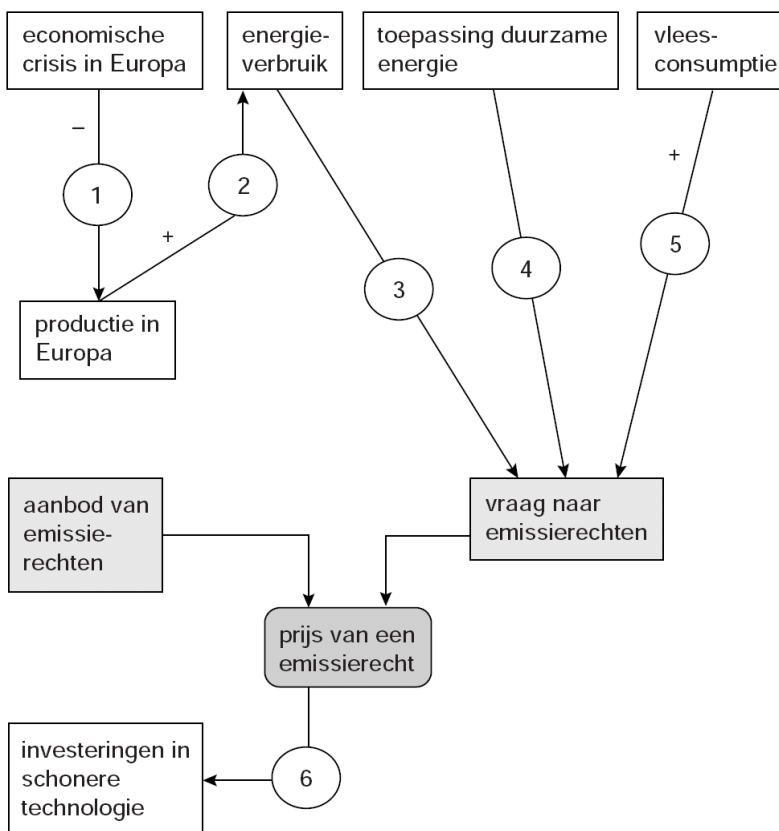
economische crisis in Europa

energieverbruik

toepassing duurzame energie

vleesconsumptie

–

1

2

+

+

5

3

4

productie in Europa

aanbod van emissierechten

vraag naar emissierechten

prijs van een emissierecht

investeringen in schonere technologie

6